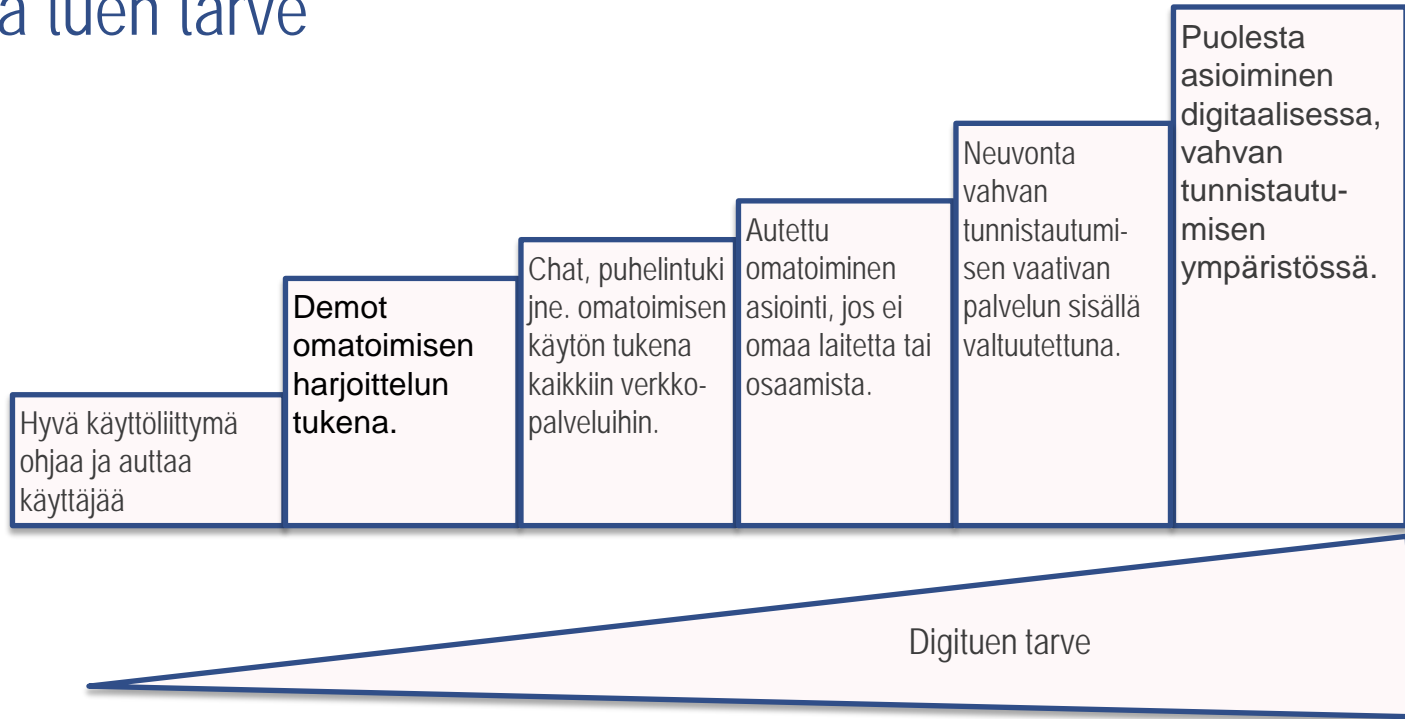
a tuen tarve

Hyvä käyttöliittymä ohjaa ja auttaa käyttäjää

Demot omatoimisen harjoittelun tukena.

Chat, puhelintuki jne. omatoimisen käytön tukena kaikkiin verkkopalveluihin.

Autettu omatoiminen asiointi, jos ei omaa laitetta tai osaamista.

Neuvonta vahvan tunnistautumisen vaativan palvelun sisällä valtuutettuna.

Puolesta asioiminen digitaalisessa, vahvan tunnistautumisen ympäristössä.

Digituen tarve